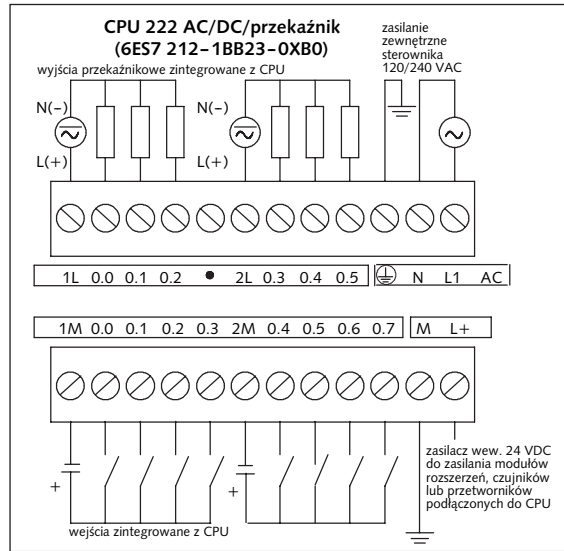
CPU 222 AC/DC/przekaźnik
(6ES7 212–1BB23–0XB0)

wyjścia przekaźnikowe zintegrowane z CPU

zasilanie zewnętrzne sterownika 120/240 VAC

N(–)
L(+)
N(–)
L(+)

1L 0.0 0.1 0.2 • 2L 0.3 0.4 0.5 N L1 AC

1M 0.0 0.1 0.2 0.3 2M 0.4 0.5 0.6 0.7 M L+

+
+

zasilacz wew. 24 VDC do zasilania modułów rozszerzeń, czujników lub przetworników podłączonych do CPU

wejścia zintegrowane z CPU